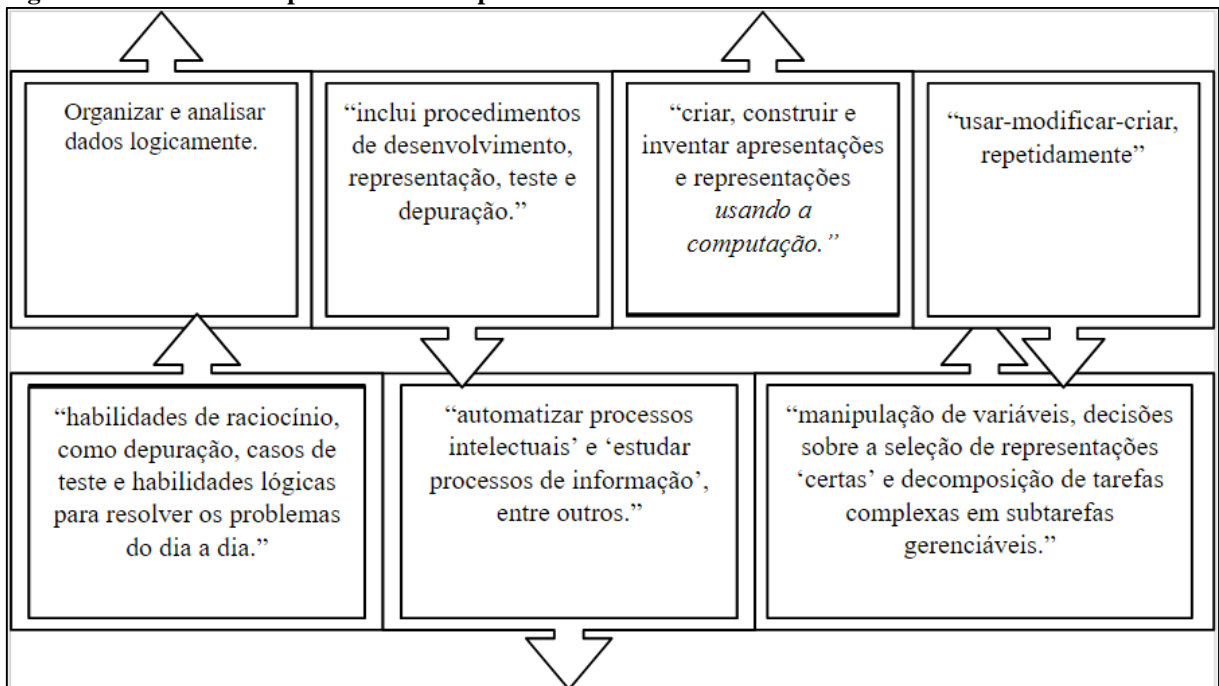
Organizar e analisar dados logicamente.

"inclui procedimentos de desenvolvimento, representação, teste e depuração."

"criar, construir e inventar apresentações e representações *usando a computação."*

"usar-modificar-criar, repetidamente"

"habilidades de raciocínio, como depuração, casos de teste e habilidades lógicas para resolver os problemas do dia a dia."

"automatizar processos intelectuais' e 'estudar processos de informação', entre outros."

"manipulação de variáveis, decisões sobre a seleção de representações 'certas' e decomposição de tarefas complexas em subtarefas gerenciáveis."